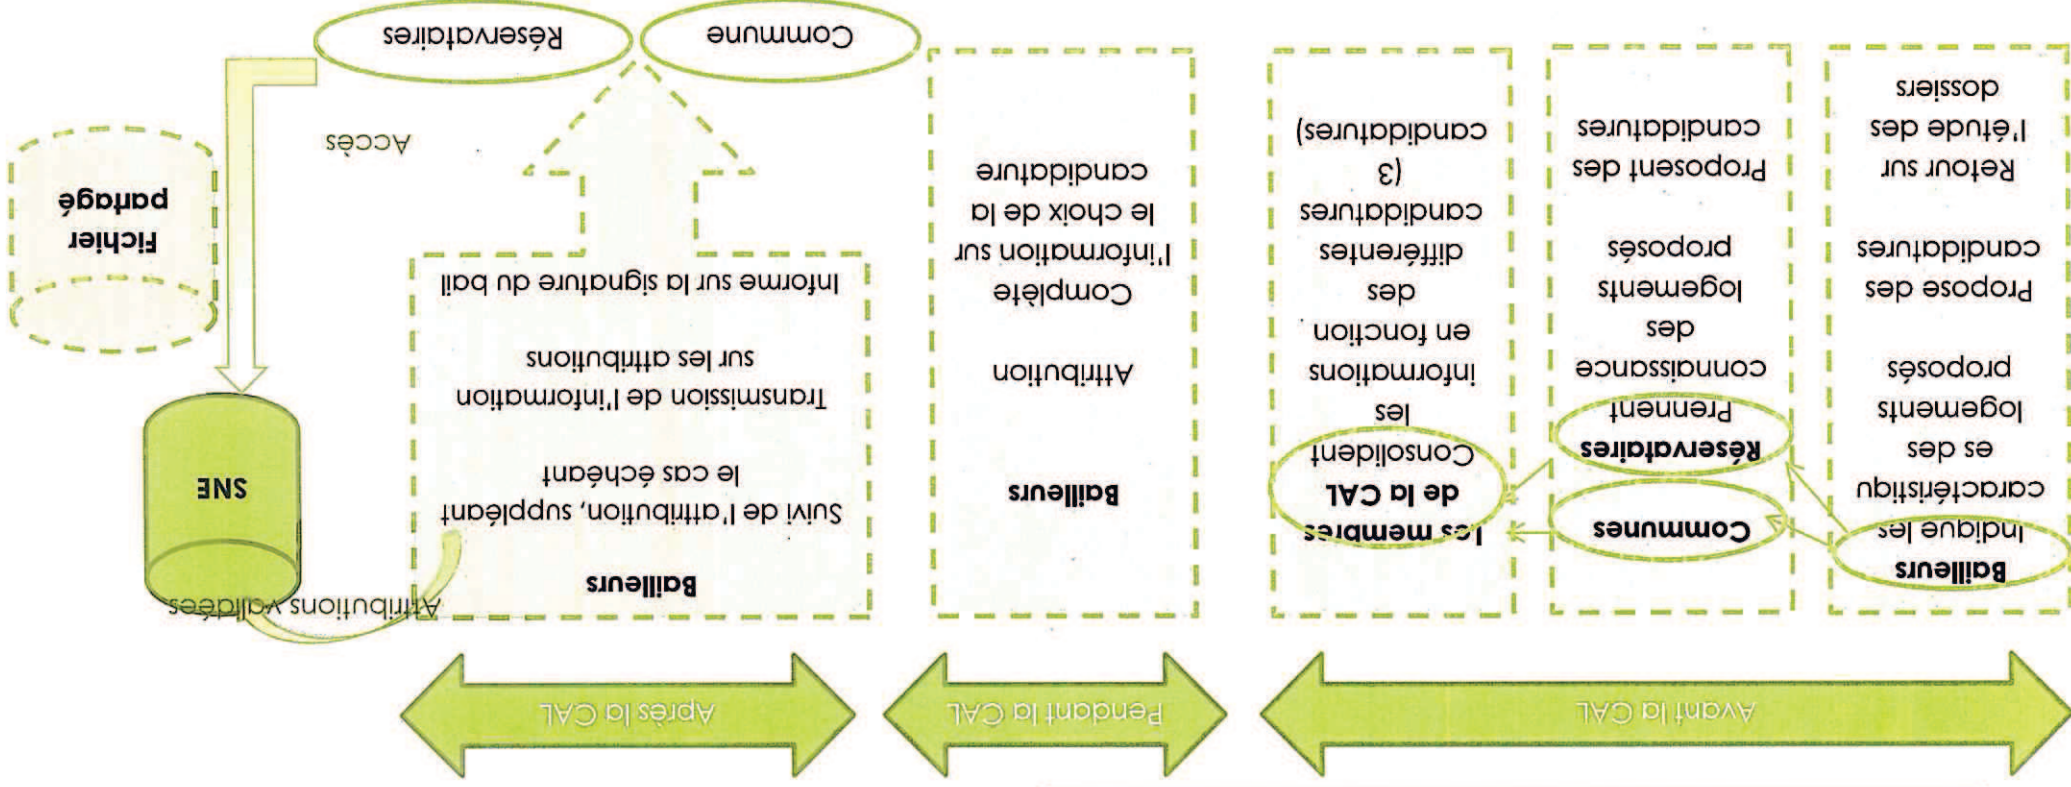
Avant la CAL

Pendant la CAL

Après la CAL

Bailleurs
Indique les caractéristiques des logements proposés
Propose des candidatures
Retour sur l'étude des dossiers

Communes

Réservataires
Prennent connaissance des logements proposés
Proposent des candidatures

Les membres de la CAL
Consolident les informations en fonction des différentes candidatures (3 candidatures)

Bailleurs
Attribution
Complète l'information sur le choix de la candidature

Bailleurs
Suivi de l'attribution, suppléant le cas échéant
Transmission de l'information sur les attributions
Informe sur la signature du bail

Commune

Réservataires

Accès

Fichier partagé

SNE

Attributions validées